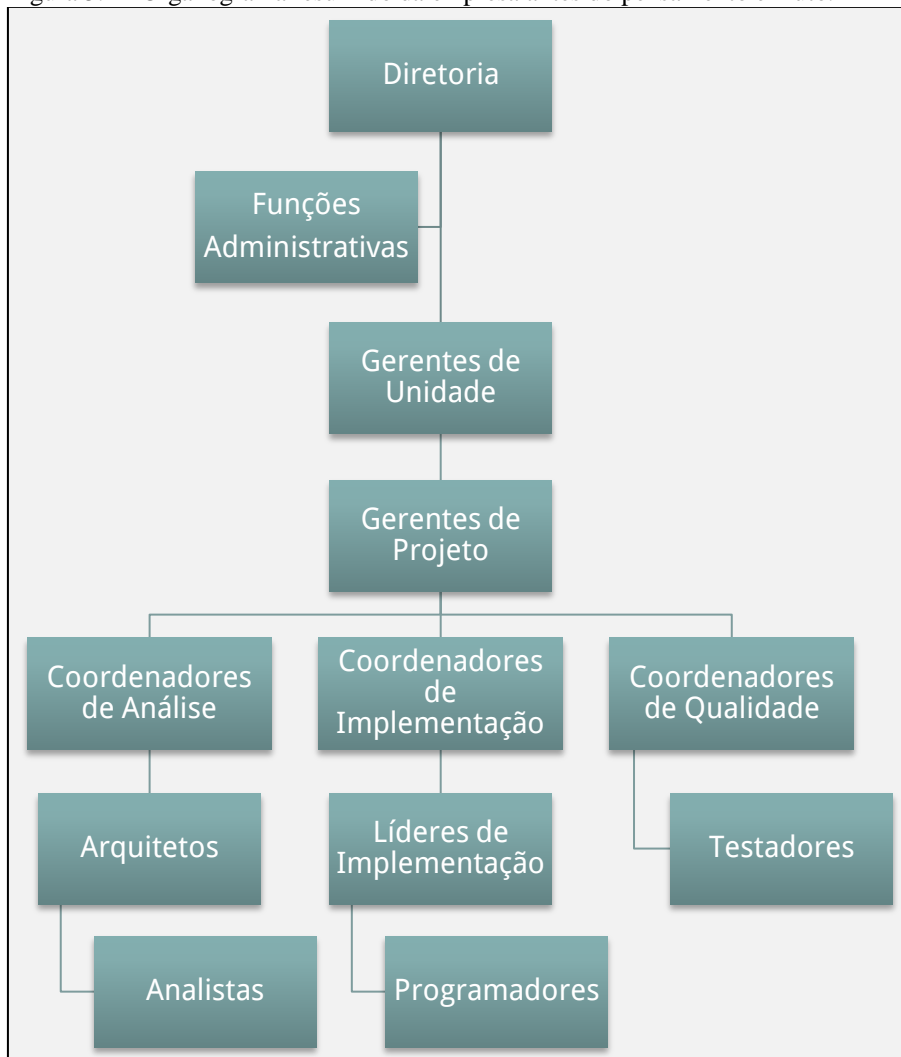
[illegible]

Diretoria

Funções Administrativas

Gerentes de Unidade

Gerentes de Projeto

Coordenadores de Análise

Coordenadores de Implementação

Coordenadores de Qualidade

Arquitetos

Líderes de Implementação

Testadores

Analistas

Programadores